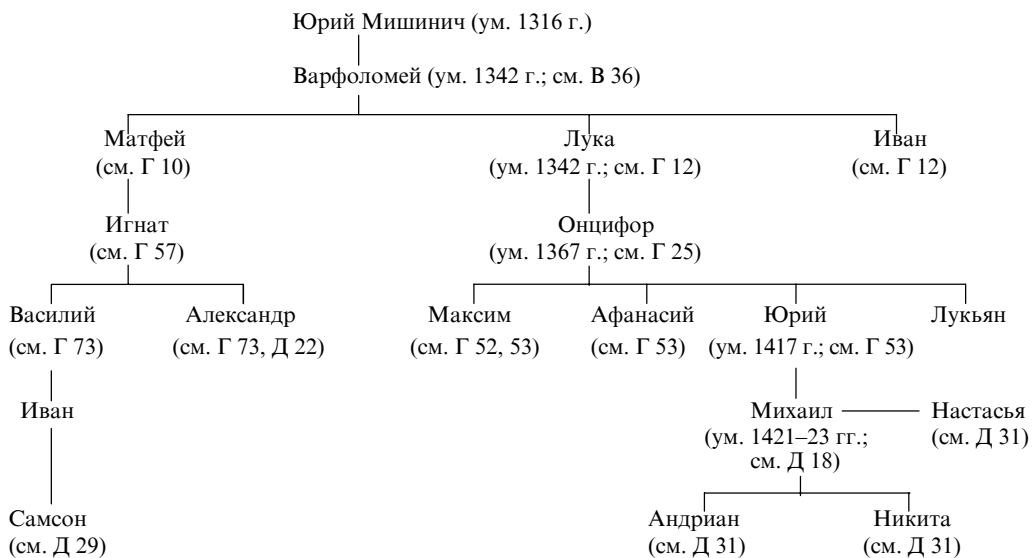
Юрий Мишинич (ум. 1316 г.)

Варфоломей (ум. 1342 г.; см. В 36)

Матфей
(см. Г 10)

Игнат
(см. Г 57)

Василий
(см. Г 73)

Иван

Самсон
(см. Д 29)

Александр
(см. Г 73, Д 22)

Лука
(ум. 1342 г.; см. Г 12)

Онцифор
(ум. 1367 г.; см. Г 25)

Максим
(см. Г 52, 53)

Афанасий
(см. Г 53)

Юрий
(ум. 1417 г.; см. Г 53)

Михаил
(ум. 1421–23 гг.; см. Д 18)

Настасья
(см. Д 31)

Андриан
(см. Д 31)

Никита
(см. Д 31)

Лукьян

Иван
(см. Г 12)